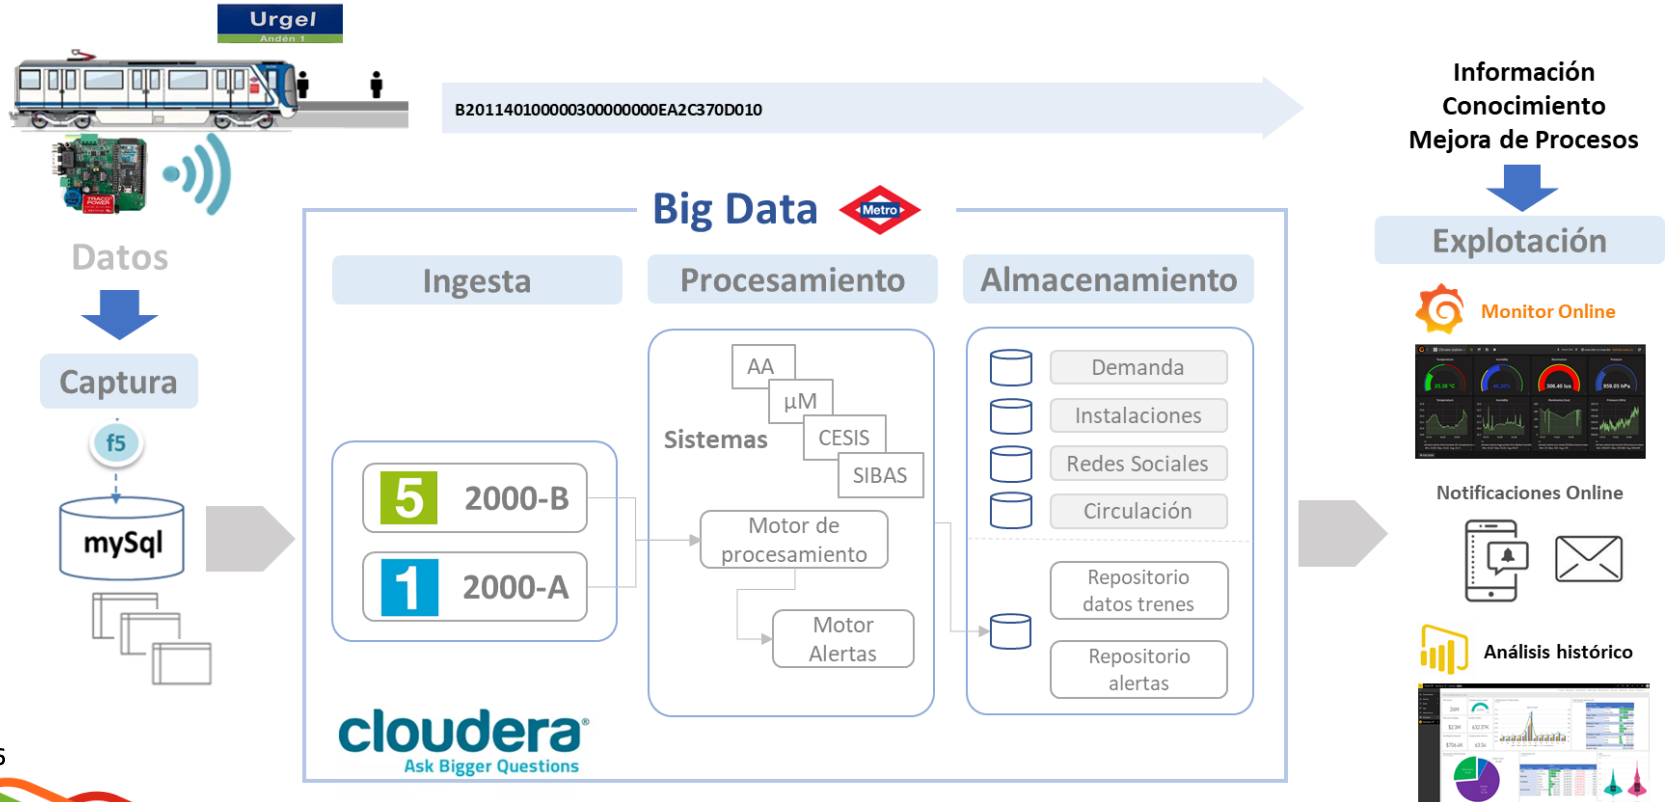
Urgel
Andén 1

B20114010000030000000EA2C370D010

Información
Conocimiento
Mejora de Procesos

Datos

Captura

f5

mySql

Big Data Metro

Ingesta

Procesamiento

Almacenamiento

5 2000-B

1 2000-A

AA
µM
Sistemas
CESIS
SIBAS

Motor de procesamiento

Motor Alertas

Demanda
Instalaciones
Redes Sociales
Circulación

Repositorio datos trenes

Repositorio alertas

cloudera
Ask Bigger Questions

Explotación

Monitor Online

Notificaciones Online

Análisis histórico

6